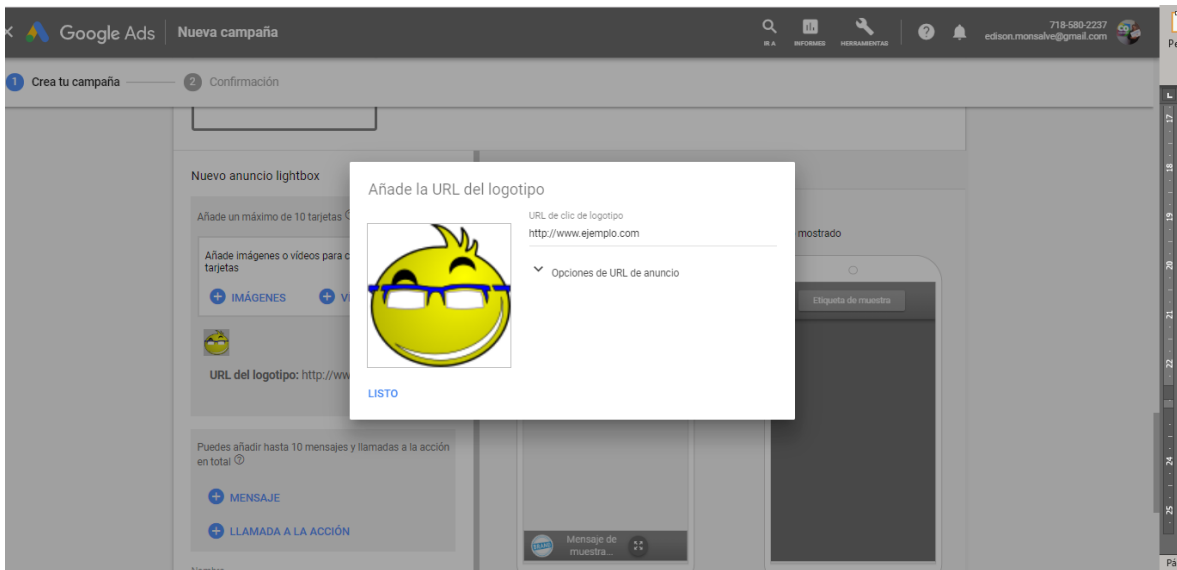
× Google Ads | Nueva campaña

IR A INFORMES HERRAMIENTAS

718-580-2237
edison.monsalve@gmail.com

1 Crea tu campaña — 2 Confirmación

Nuevo anuncio lightbox

Añade un máximo de 10 tarjetas

Añade imágenes o vídeos para c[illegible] tarjetas

IMÁGENES V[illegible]

URL del logotipo: http://ww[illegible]

Puedes añadir hasta 10 mensajes y llamadas a la acción en total

MENSAJE

LLAMADA A LA ACCIÓN

mostrado

Etiqueta de muestra

Mensaje de muestra...

Añade la URL del logotipo

URL de clic de logotipo
http://www.ejemplo.com

Opciones de URL de anuncio

LISTO